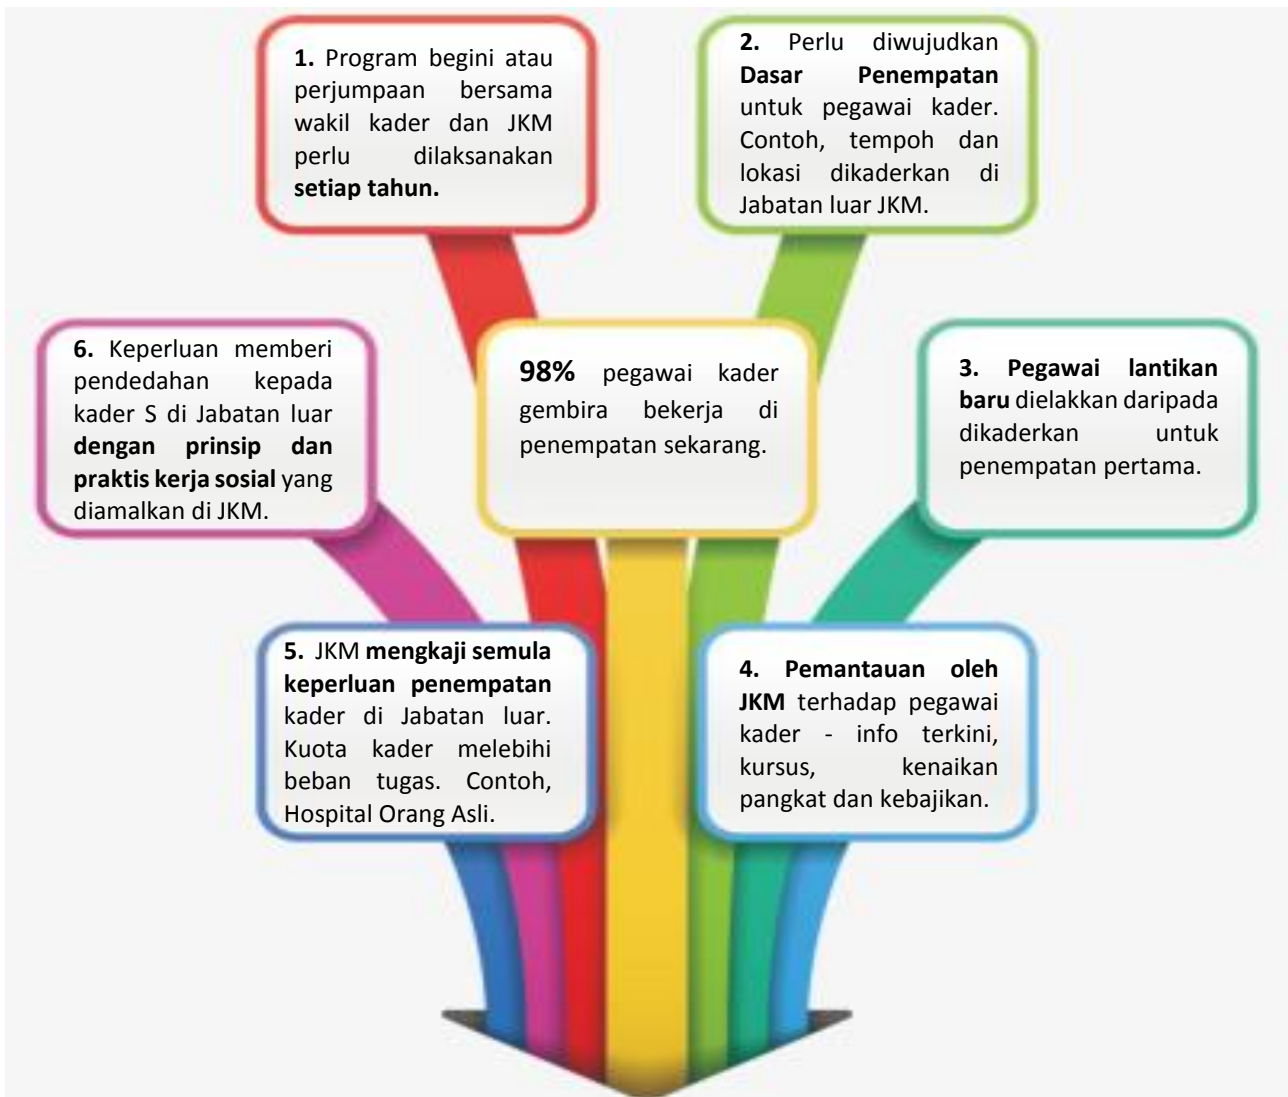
1. Program begini atau perjumpaan bersama wakil kader dan JKM perlu dilaksanakan setiap tahun.

2. Perlu diwujudkan Dasar Penempatan untuk pegawai kader. Contoh, tempoh dan lokasi dikaderkan di Jabatan luar JKM.

6. Keperluan memberi pendedahan kepada kader S di Jabatan luar dengan prinsip dan praktis kerja sosial yang diamalkan di JKM.

98% pegawai kader gembira bekerja di penempatan sekarang.

3. Pegawai lantikan baru dielakkan daripada dikaderkan untuk penempatan pertama.

5. JKM mengkaji semula keperluan penempatan kader di Jabatan luar. Kuota kader melebihi beban tugas. Contoh, Hospital Orang Asli.

4. Pemantauan oleh JKM terhadap pegawai kader - info terkini, kursus, kenaikan pangkat dan kebajikan.